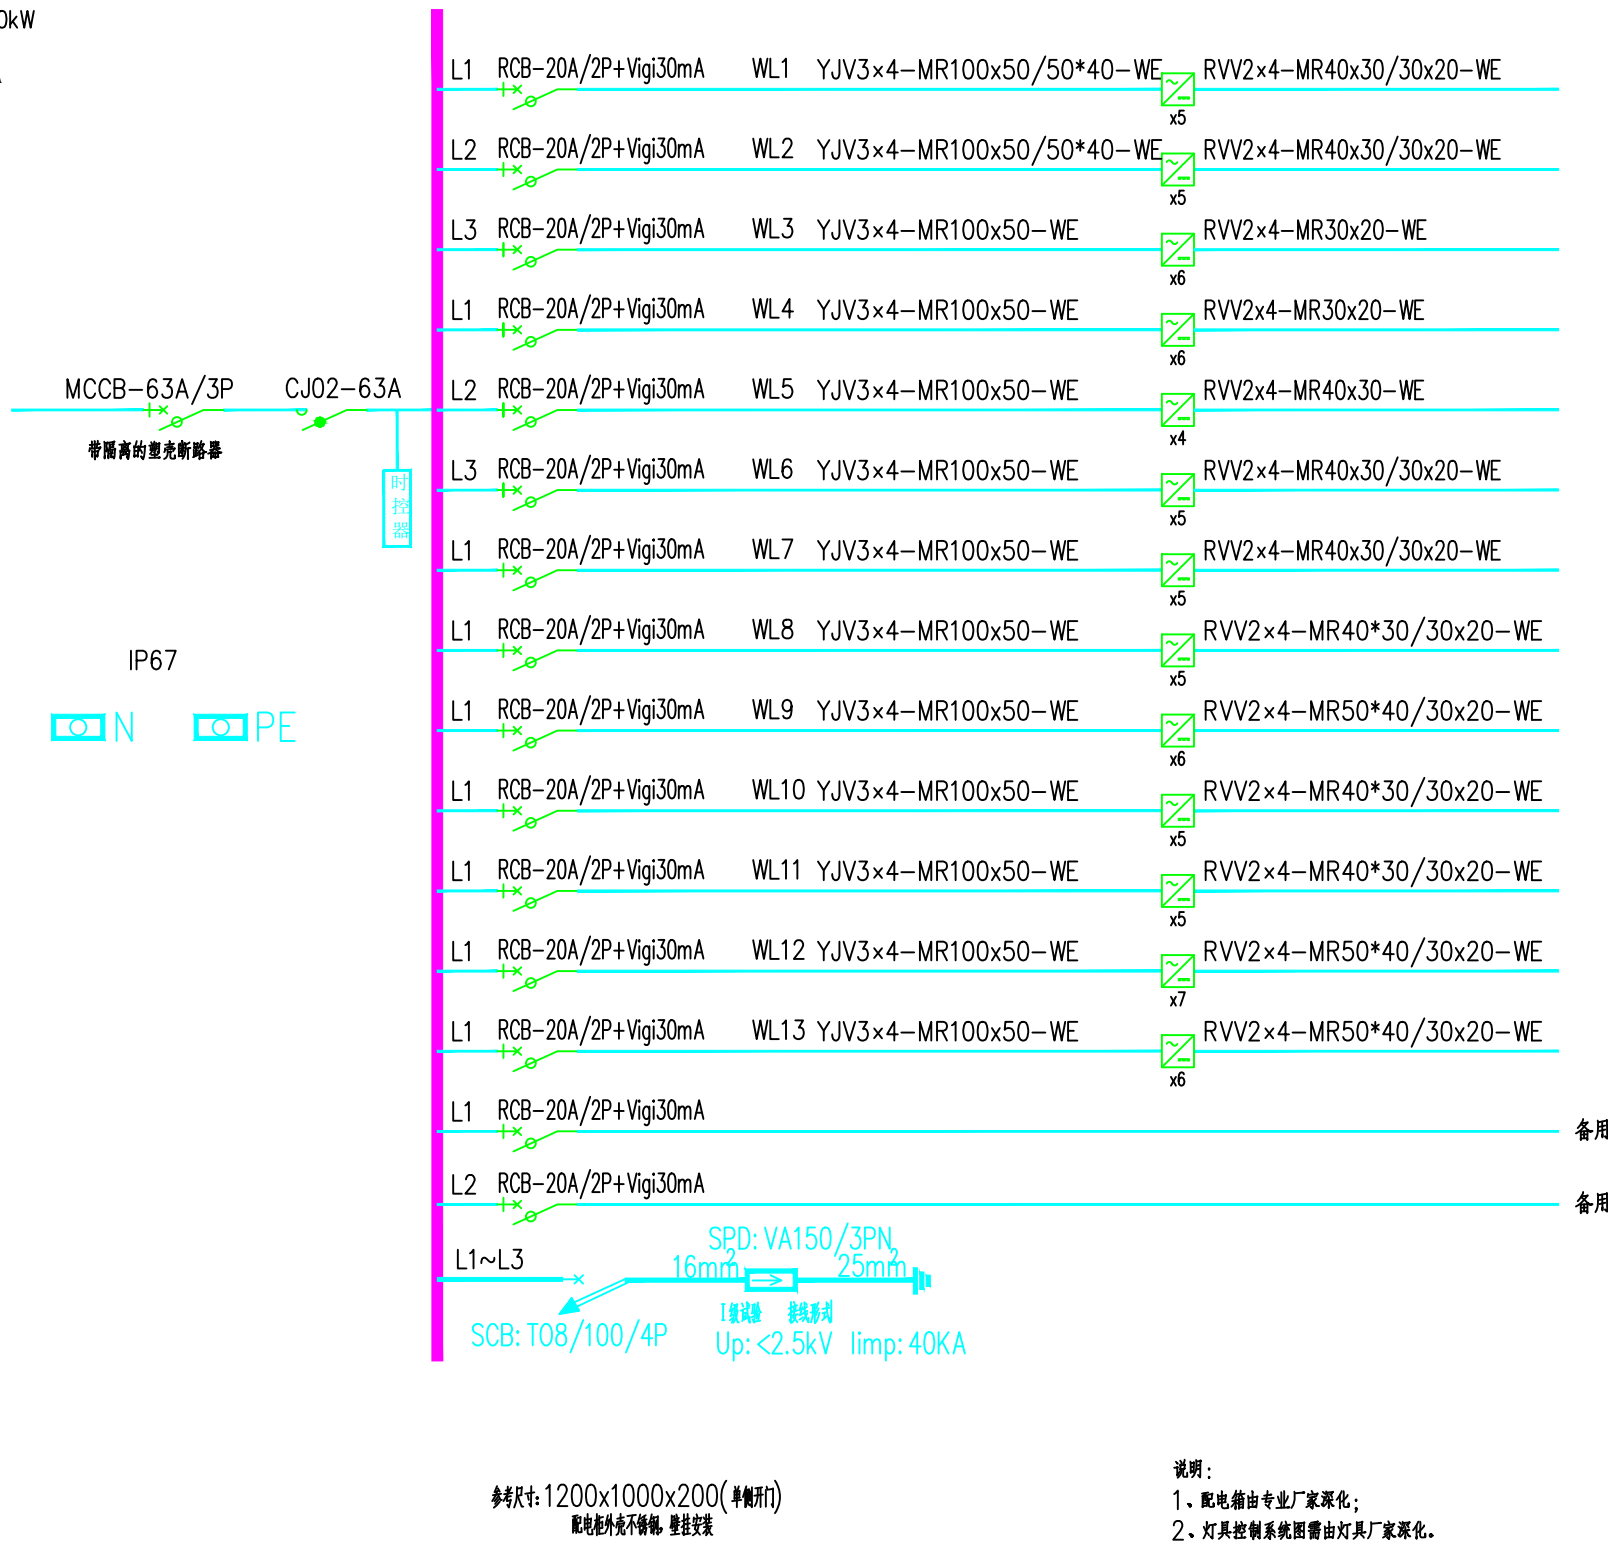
0kW

MCCB-63A/3P
带隔离的塑壳断路器
CJ02-63A
时控器

IP67
N PE

L1 RCB-20A/2P+Vigi30mA WL1 YJV3x4-MR100x50/50*40-WE x5 RVV2x4-MR40x30/30x20-WE
L2 RCB-20A/2P+Vigi30mA WL2 YJV3x4-MR100x50/50*40-WE x5 RVV2x4-MR40x30/30x20-WE
L3 RCB-20A/2P+Vigi30mA WL3 YJV3x4-MR100x50-WE x6 RVV2x4-MR30x20-WE
L1 RCB-20A/2P+Vigi30mA WL4 YJV3x4-MR100x50-WE x6 RVV2x4-MR30x20-WE
L2 RCB-20A/2P+Vigi30mA WL5 YJV3x4-MR100x50-WE x4 RVV2x4-MR40x30-WE
L3 RCB-20A/2P+Vigi30mA WL6 YJV3x4-MR100x50-WE x5 RVV2x4-MR40x30/30x20-WE
L1 RCB-20A/2P+Vigi30mA WL7 YJV3x4-MR100x50-WE x5 RVV2x4-MR40x30/30x20-WE
L1 RCB-20A/2P+Vigi30mA WL8 YJV3x4-MR100x50-WE x5 RVV2x4-MR40*30/30x20-WE
L1 RCB-20A/2P+Vigi30mA WL9 YJV3x4-MR100x50-WE x6 RVV2x4-MR50*40/30x20-WE
L1 RCB-20A/2P+Vigi30mA WL10 YJV3x4-MR100x50-WE x5 RVV2x4-MR40*30/30x20-WE
L1 RCB-20A/2P+Vigi30mA WL11 YJV3x4-MR100x50-WE x5 RVV2x4-MR40*30/30x20-WE
L1 RCB-20A/2P+Vigi30mA WL12 YJV3x4-MR100x50-WE x7 RVV2x4-MR50*40/30x20-WE
L1 RCB-20A/2P+Vigi30mA WL13 YJV3x4-MR100x50-WE x6 RVV2x4-MR50*40/30x20-WE
L1 RCB-20A/2P+Vigi30mA 备用
L2 RCB-20A/2P+Vigi30mA 备用

L1~L3
SPD: VA150/3PN
$16mm^2$ $25mm^2$
I级试验 接线形式
SCB: T08/100/4P
Up: <2.5kV Iimp: 40KA

参考尺寸: 1200x1000x200(单侧开门)
配电柜外壳不锈钢, 壁挂安装

说明:
1、配电箱由专业厂家深化;
2、灯具控制系统图需由灯具厂家深化。